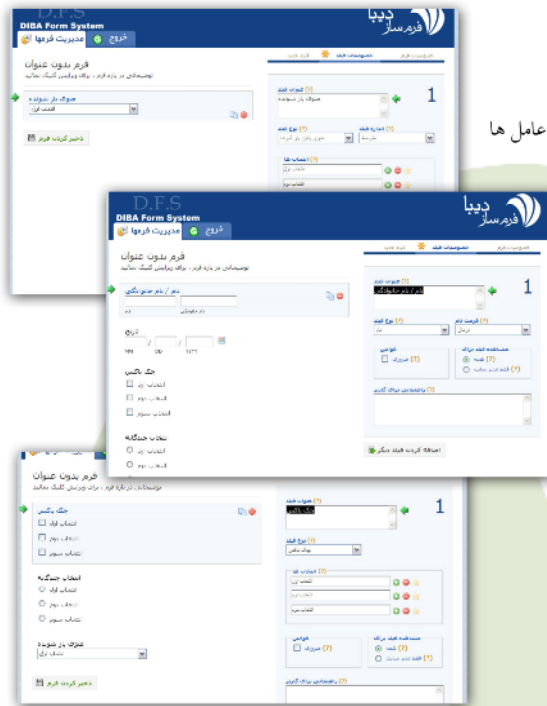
فرمساز دیبا
DIBA Form System
مدیریت فرمها
خروج
خصوصیات فرم
خصوصیات فیلد
فرم بدون عنوان
توضیحاتی در باره فرم ، برای ویرایش کلیک نمائید
منوی باز شونده
1
عنوان فیلد
منوی باز شونده
اندازه فیلد
نوع فیلد
انتخاب ها
ذخیره کردن فرم
عامل ها

D.F.S
فرمساز دیبا
DIBA Form System
مدیریت فرمها
خروج
خصوصیات فرم
خصوصیات فیلد
فرم بدون عنوان
توضیحاتی در باره فرم ، برای ویرایش کلیک نمائید
نام / نام خانوادگی
نام
نام خانوادگی
تاریخ
چک باکس
انتخاب اول
انتخاب دوم
انتخاب سوم
انتخاب چندگانه
انتخاب اول
انتخاب دوم
1
عنوان فیلد
نام / نام خانوادگی
فرمت نام
نرمال
اندازه فیلد
خواص
ضروری
مشاهده فیلد برای
همه
راهنمایی برای کاربر
اضافه کردن فیلد دیگر

فرم بدون عنوان
توضیحاتی در باره فرم ، برای ویرایش کلیک نمائید
چک باکس
انتخاب اول
انتخاب دوم
انتخاب سوم
انتخاب چندگانه
انتخاب اول
انتخاب دوم
انتخاب سوم
منوی باز شونده
ذخیره کردن فرم
1
عنوان فیلد
چک باکس
نوع فیلد
چک باکس
انتخاب ها
انتخاب اول
انتخاب سوم
خواص
ضروری
مشاهده فیلد برای
همه
راهنمایی برای کاربر